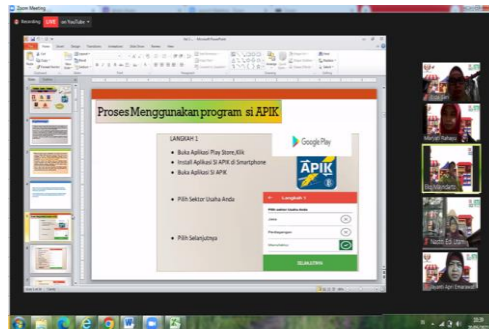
Zoom Meeting

Recording LIVE on YouTube

Proses Menggunakan program si APIK

LANGKAH 1

Buka Aplikasi Play Store,Klik

Install Aplikasi SI APIK di Smartphone

Buka Aplikasi SI APIK

Google Play

APIK

Pilih Sektor Usaha Anda

Pilih Selanjutnya

Langkah 1

Pilih sektor Usaha Anda

Jasa

Perdagangan

Manufaktur

SELANJUTNYA

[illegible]

Mangil Rahayu

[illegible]

Nastiti Edi Utami

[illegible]